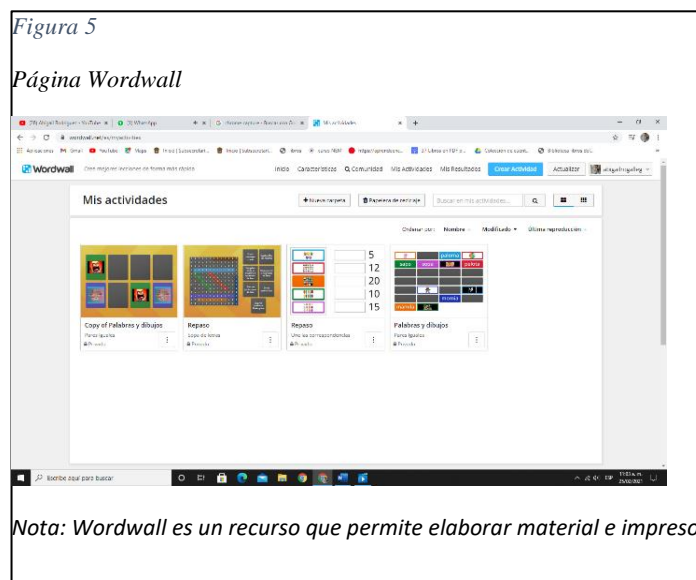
Figura 5

Página Wordwall

Wordwall

Inicio Características Comunidad Mis Actividades Mis Resultados Crear Actividad Actualizar

Mis actividades

+ Nueva carpeta

Papelera de reciclaje

Buscar en mis actividades

Ordenar por: Nombre Modificado Última reproducción

5
12
20
10
15

Copy of Palabras y dibujos
Parejas iguales
Privado

Repaso
Sopa de letras
Privado

Repaso
Une las correspondencias
Privado

Palabras y dibujos
Parejas iguales
Privado

Escribe aquí para buscar

Nota: Wordwall es un recurso que permite elaborar material e impreso